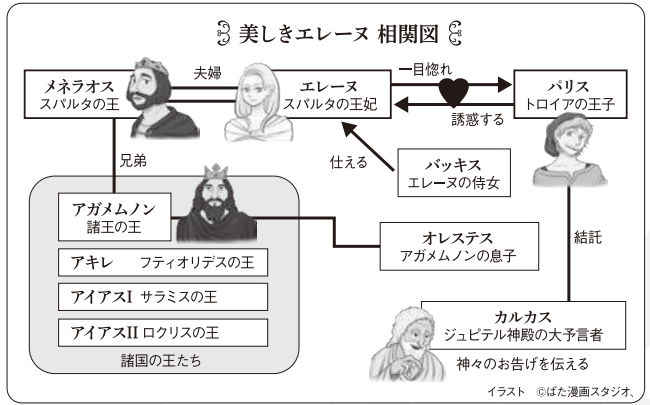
美しきエレーヌ 相関図

メネラオス
スパルタの王

夫婦

エレーヌ
スパルタの王妃

一目惚れ

パリス
トロイアの王子

誘惑する

兄弟

仕える

バッキス
エレーヌの侍女

アガメムノン
諸王の王

オレステス
アガメムノンの息子

結託

アキレ　フティオリデスの王

アイアスI　サラミスの王

アイアスII　ロクリスの王

諸国の王たち

カルカス
ジュピテル神殿の大予言者

神々のお告げを伝える

イラスト ©ぱた漫画スタジオ、